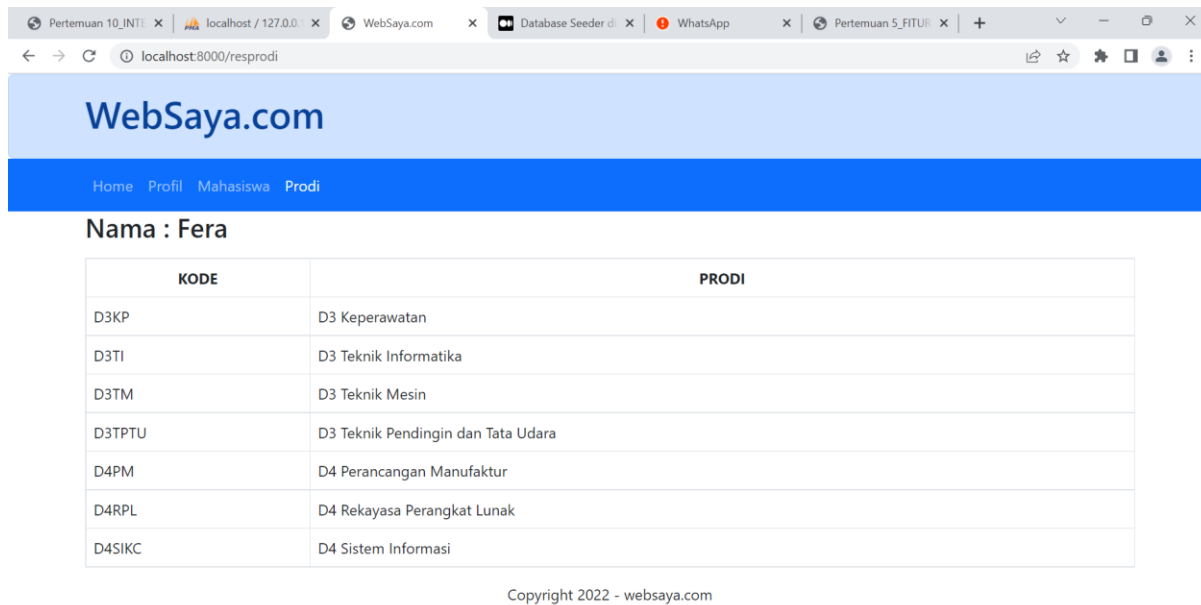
Pertemuan 10_INTE × | localhost / 127.0.0. × | WebSaya.com × | Database Seeder d × | WhatsApp × | Pertemuan 5_FITUR × | +

localhost:8000/resprodi

WebSaya.com

Home Profil Mahasiswa Prodi

Nama : Fera

| KODE | PRODI |
|---|---|
| D3KP | D3 Keperawatan |
| D3TI | D3 Teknik Informatika |
| D3TM | D3 Teknik Mesin |
| D3TPTU | D3 Teknik Pendingin dan Tata Udara |
| D4PM | D4 Perancangan Manufaktur |
| D4RPL | D4 Rekayasa Perangkat Lunak |
| D4SIKC | D4 Sistem Informasi |

Copyright 2022 - websaya.com